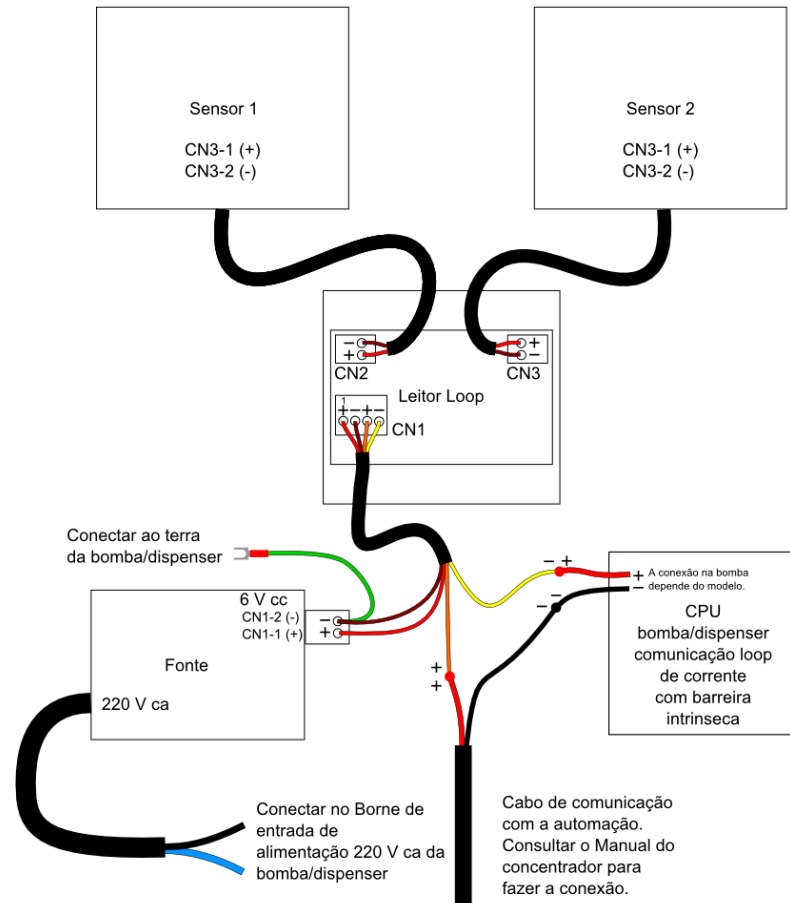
Sensor 1

CN3-1 (+)
CN3-2 (-)

Sensor 2

CN3-1 (+)
CN3-2 (-)

−
+
CN2

+
−
CN3

Leitor Loop

1
+ − + −
CN1

Conectar ao terra da bomba/dispenser

6 V cc
CN1-2 (-)
CN1-1 (+)
−
+

Fonte

220 V ca

− +
+ A conexão na bomba depende do modelo.
− −

CPU
bomba/dispenser
comunicação loop de corrente
com barreira intrinseca

+
+

Conectar no Borne de entrada de alimentação 220 V ca da bomba/dispenser

Cabo de comunicação com a automação. Consultar o Manual do concentrador para fazer a conexão.